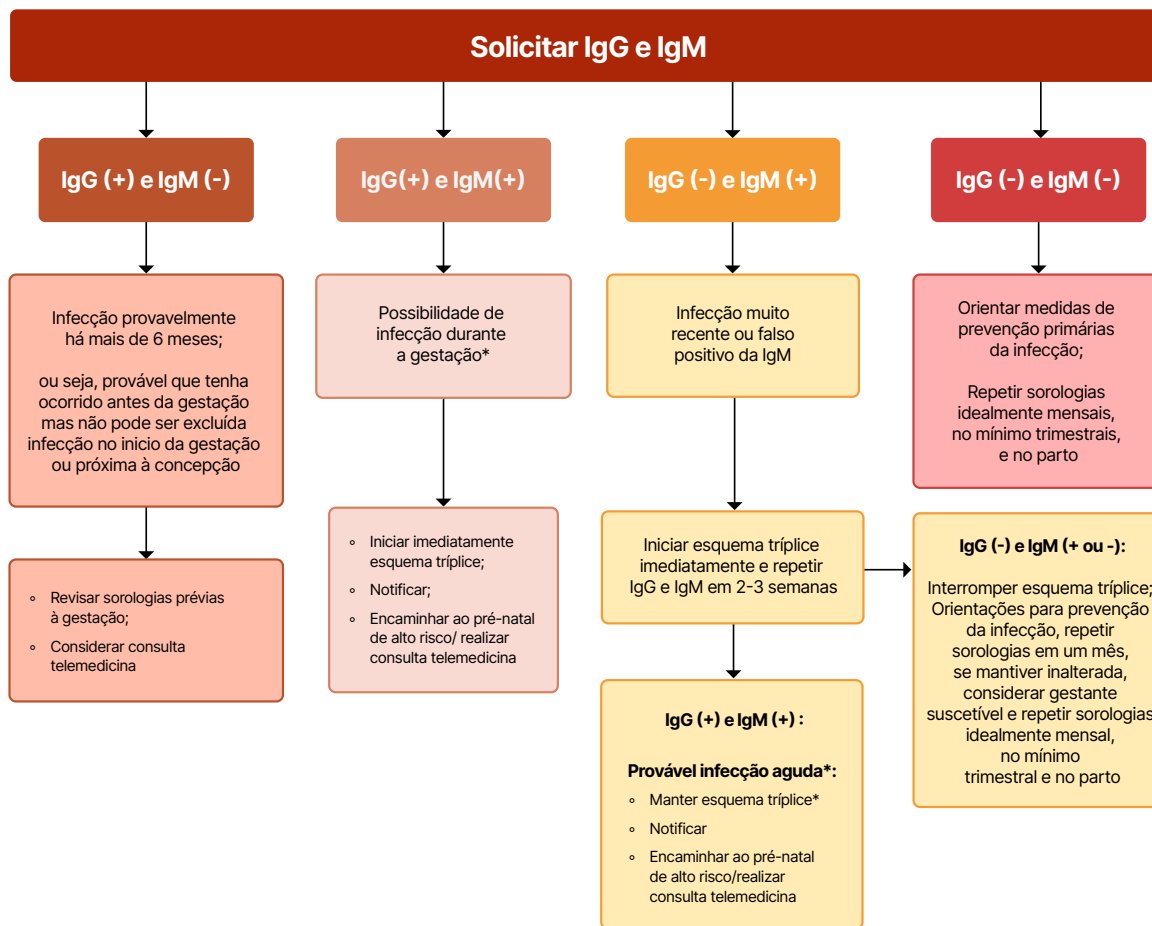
Solicitar IgG e IgM

IgG (+) e IgM (-)

Infecção provavelmente há mais de 6 meses;

ou seja, provável que tenha ocorrido antes da gestação mas não pode ser excluída infecção no inicio da gestação ou próxima à concepção

- Revisar sorologias prévias à gestação;
- Considerar consulta telemedicina

IgG(+) e IgM(+)

Possibilidade de infecção durante a gestação*

- Iniciar imediatamente esquema tríplice;
- Notificar;
- Encaminhar ao pré-natal de alto risco/ realizar consulta telemedicina

IgG (-) e IgM (+)

Infecção muito recente ou falso positivo da IgM

Iniciar esquema tríplice imediatamente e repetir IgG e IgM em 2-3 semanas

IgG (+) e IgM (+) :

Provável infecção aguda*:

- Manter esquema tríplice*
- Notificar
- Encaminhar ao pré-natal de alto risco/realizar consulta telemedicina

IgG (-) e IgM (-)

Orientar medidas de prevenção primárias da infecção;

Repetir sorologias idealmente mensais, no mínimo trimestrais, e no parto

IgG (-) e IgM (+ ou -):

Interromper esquema tríplice; Orientações para prevenção da infecção, repetir sorologias em um mês, se mantiver inalterada, considerar gestante suscetível e repetir sorologias idealmente mensal, no mínimo trimestral e no parto